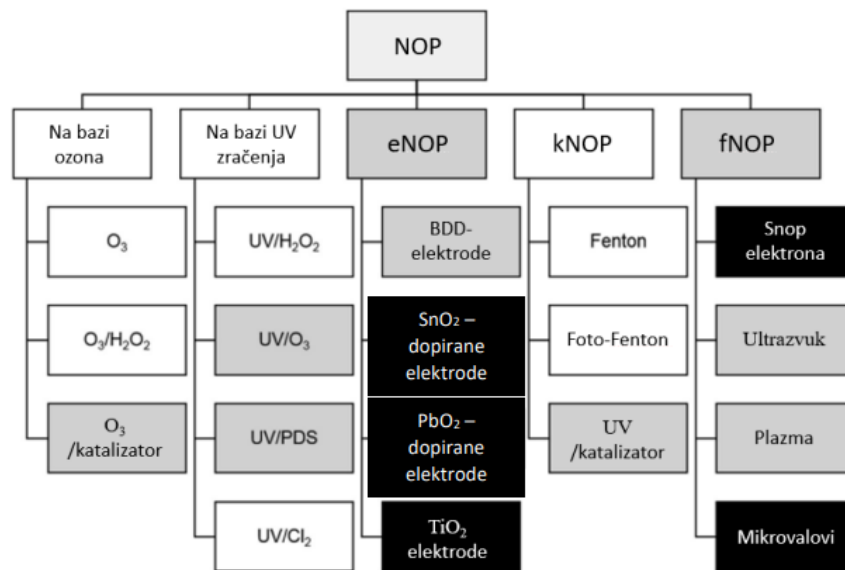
NOP

Na bazi ozona

$O_3$

$O_3/H_2O_2$

$O_3$ /katalizator

Na bazi UV zračenja

$UV/H_2O_2$

$UV/O_3$

UV/PDS

$UV/Cl_2$

eNOP

BDD-elektrode

$SnO_2$ – dopirane elektrode

$PbO_2$ – dopirane elektrode

$TiO_2$ elektrode

kNOP

Fenton

Foto-Fenton

UV /katalizator

fNOP

Snop elektrona

Ultrazvuk

Plazma

Mikrovalovi